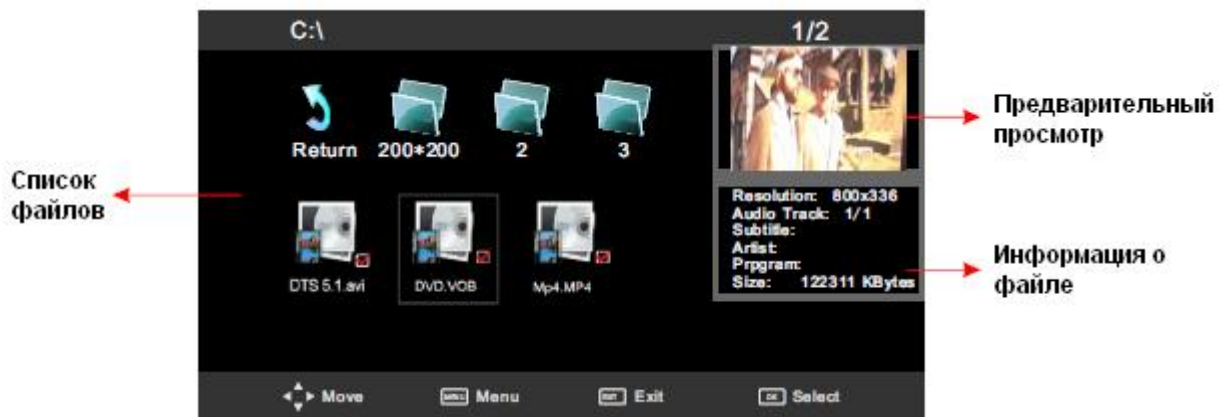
C:\

1/2

Return 200*200 2 3

DTS 5.1.avi DVD.VOB Mp4.MP4

Resolution: 800x336
Audio Track: 1/1
Subtitle:
Artist:
Prpgram:
Size: 122311 KBytes

Список файлов

Предварительный просмотр

Информация о файле

Move MENU Menu EXIT Exit OK Select